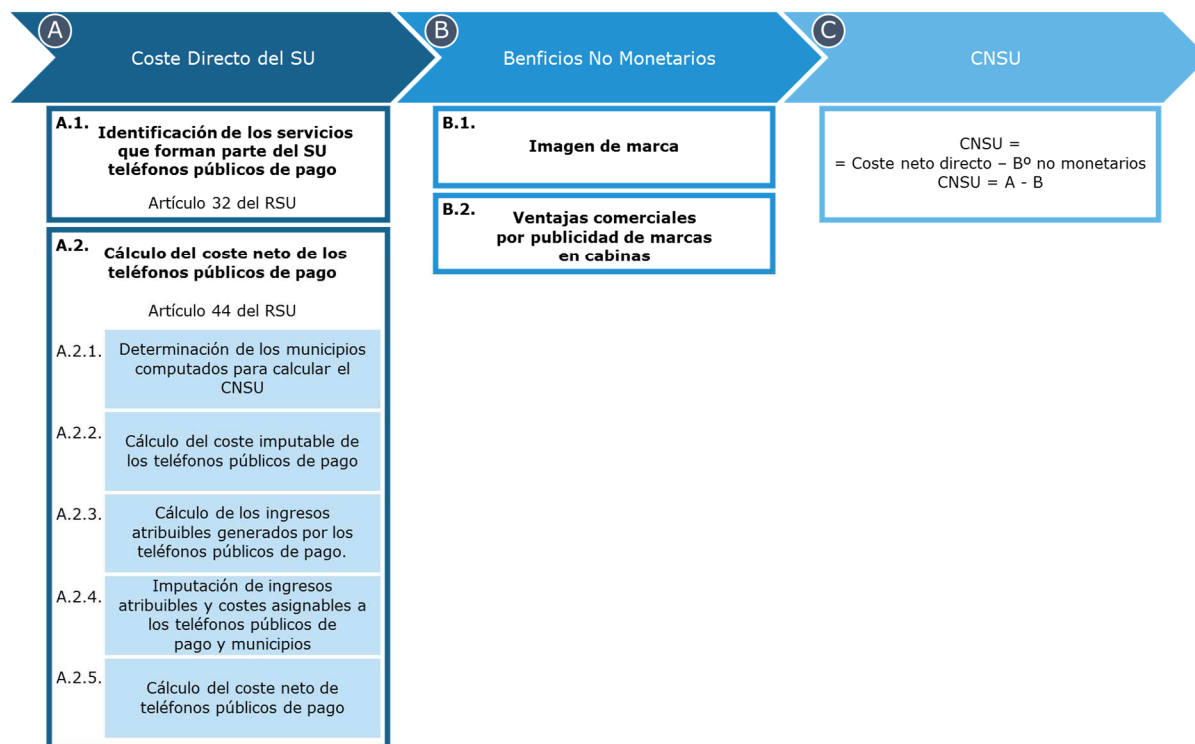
A Coste Directo del SU

B Benficios No Monetarios

C CNSU

A.1. Identificación de los servicios que forman parte del SU teléfonos públicos de pago

Artículo 32 del RSU

A.2. Cálculo del coste neto de los teléfonos públicos de pago

Artículo 44 del RSU

A.2.1. Determinación de los municipios computados para calcular el CNSU

A.2.2. Cálculo del coste imputable de los teléfonos públicos de pago

A.2.3. Cálculo de los ingresos atribuibles generados por los teléfonos públicos de pago.

A.2.4. Imputación de ingresos atribuibles y costes asignables a los teléfonos públicos de pago y municipios

A.2.5. Cálculo del coste neto de teléfonos públicos de pago

B.1. Imagen de marca

B.2. Ventajas comerciales por publicidad de marcas en cabinas

CNSU =
= Coste neto directo – Bº no monetarios
CNSU = A - B